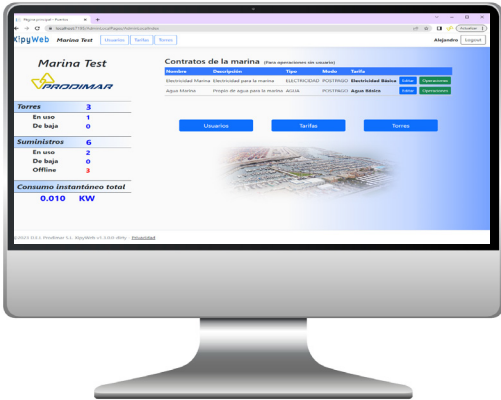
Marina principal - Prueba

localhost:7182/Admin/Pages/Admin/contratos

Actualizar

KlpyWeb Marina Test Usuarios Tarifas Torres

Alejandro Logout

Marina Test

PRODIMAR

Torres 3
En uso 1
De baja 0

Suministros 6
En uso 2
De baja 0
Offline 3

Consumo instantáneo total
0.010 KW

Contratos de la marina (Para operaciones del usuario)

| Nombre | Descripción | Tipo | Modo | Tarifa | | |
|---|---|---|---|---|---|---|
| Electricidad Marina | Electricidad para la marina | ELECTRICIDAD | POSTPAGO | Electricidad Básica | Editar | Operaciones |
| Agua Marina | Propio de agua para la marina | AGUA | POSTPAGO | Agua Básica | Editar | Operaciones |

Usuarios Tarifas Torres

©2023 D.S.I. Prodimar S.L. KlpyWeb v1.2.0.0 dirty - Privacidad